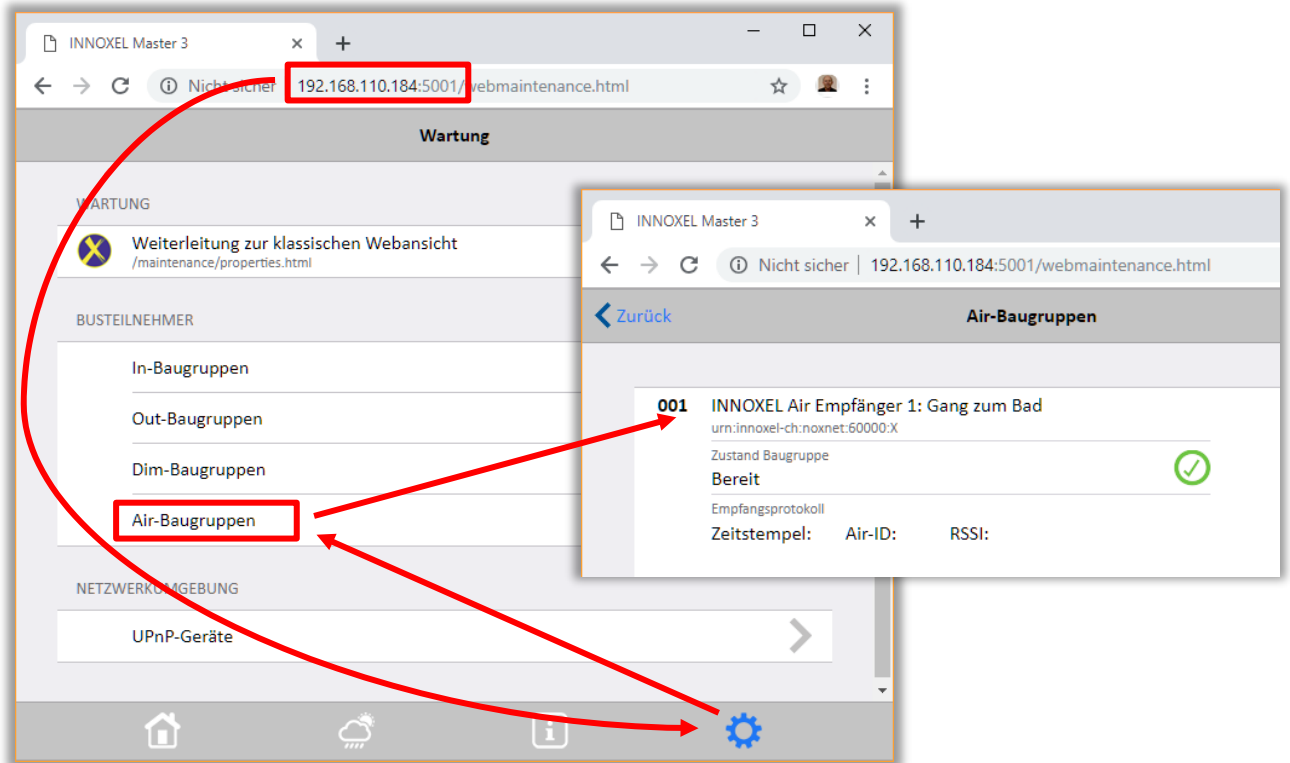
INNOXEL Master 3

Nicht sicher 192.168.110.184:5001/webmaintenance.html

Wartung

WARTUNG

Weiterleitung zur klassischen Webansicht
/maintenance/properties.html

BUSTEILNEHMER

In-Baugruppen

Out-Baugruppen

Dim-Baugruppen

Air-Baugruppen

NETZWERK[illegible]GEBUNG

UPnP-Geräte

INNOXEL Master 3

Nicht sicher | 192.168.110.184:5001/webmaintenance.html

Zurück

Air-Baugruppen

001 INNOXEL Air Empfänger 1: Gang zum Bad
urn:innoxel-ch:noxnet:60000:X

Zustand Baugruppe
Bereit

Empfangsprotokoll
Zeitstempel: Air-ID: RSSI: